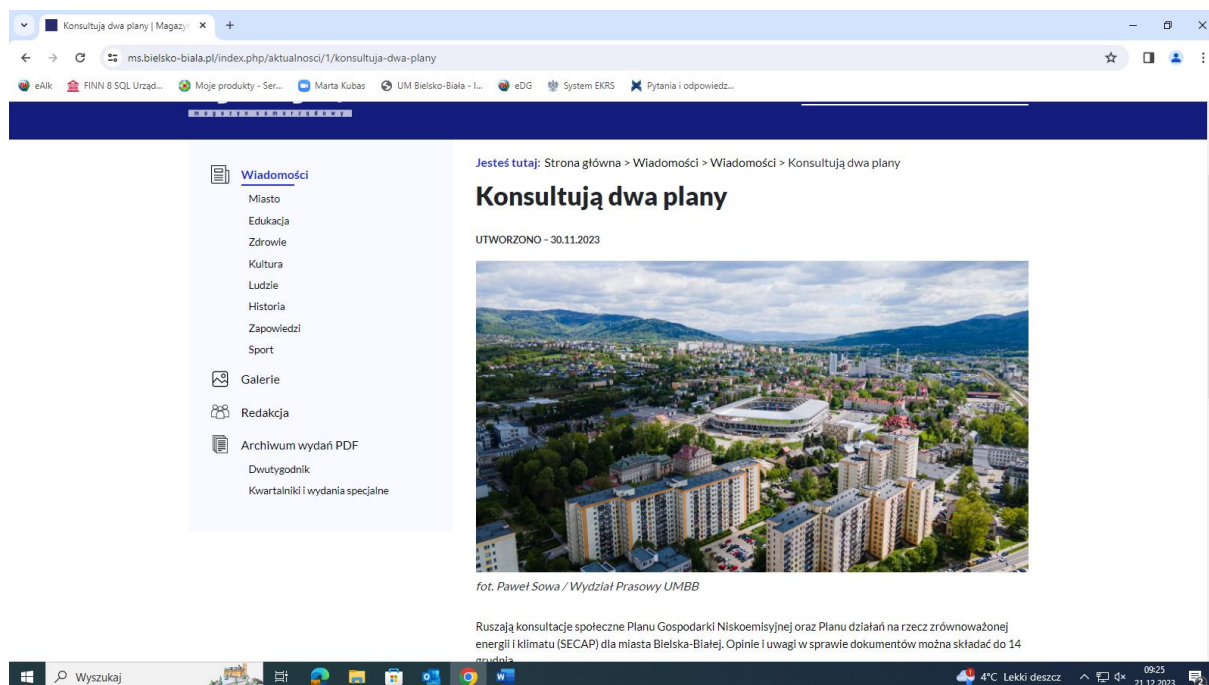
Konsultują dwa plany | Magazy ×

ms.bielsko-biala.pl/index.php/aktualnosci/1/konsultuja-dwa-plany

eAlk FINN 8 SQL Urząd... Moje produkty - Ser... Marta Kubas UM Bielsko-Biała - I... eDG System EKRS Pytania i odpowiedz...

magazyn samorządowy

Wiadomości
Miasto
Edukacja
Zdrowie
Kultura
Ludzie
Historia
Zapowiedzi
Sport
Galerie
Redakcja
Archiwum wydań PDF
Dwutygodnik
Kwartalniki i wydania specjalne

Jesteś tutaj: Strona główna > Wiadomości > Wiadomości > Konsultują dwa plany

Konsultują dwa plany

UTWORZONO – 30.11.2023

fot. Paweł Sowa / Wydział Prasowy UMBB

Ruszają konsultacje społeczne Planu Gospodarki Niskoemisyjnej oraz Planu działań na rzecz zrównoważonej energii i klimatu (SECAP) dla miasta Bielska-Białej. Opinie i uwagi w sprawie dokumentów można składać do 14 grudnia

Wyszukaj

4°C Lekki deszcz 09:25 21.12.2023